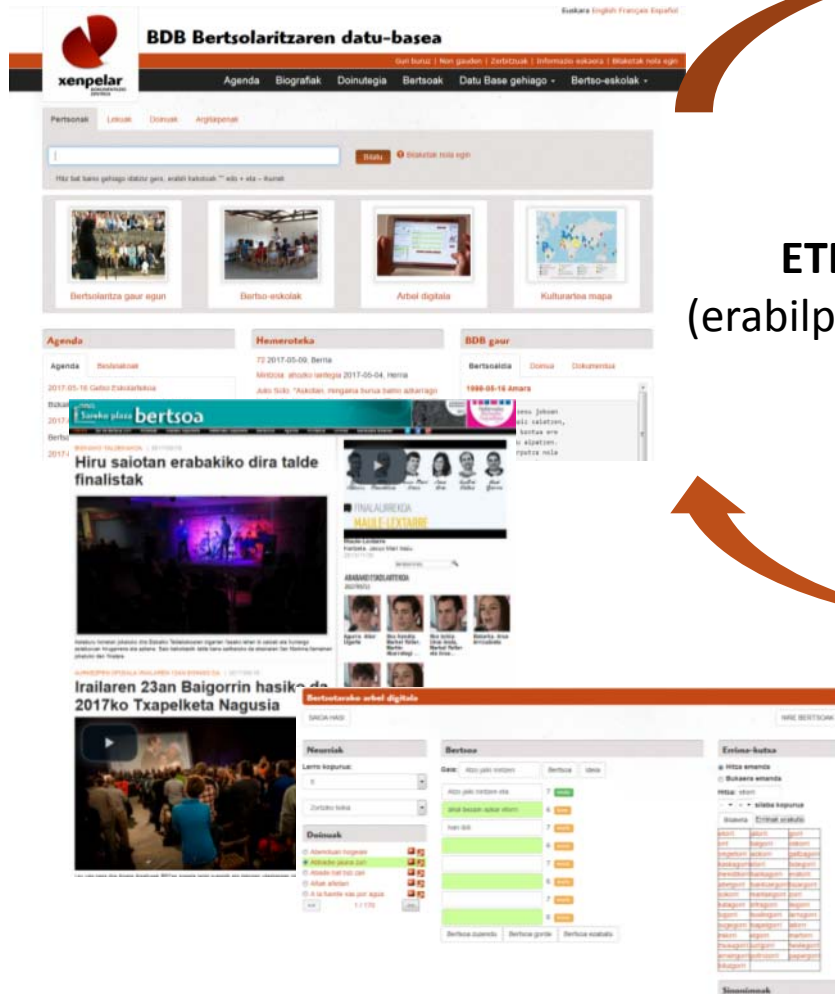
Euskara English Français Español

xenpelar

BDB Bertsolaritzaren datu-basea

Guri buruz | Non gaude | Zerbitzuak | Informazio eskaera | Bilaketak nola egin

Agenda Biografiak Doinutegia Bertsoak Datu Base gehiago Bertso-eskolak

Pertsonak Lekuak Doinuak Argitalpenak

Bilatu Bilaketak nola egin

Hitz bat baino gehiago idatziz gero, erabili hauek: "" edo + eta – ikurrak

Bertsolaritza gaur egun

Bertso-eskolak

Arbel digitala

Kulturartea mapa

ET

(erabilp

Agenda

Agenda Bestelakoak

2017-05-16 Gerbo Eskolartekoa

Hemeroteka

72 2017-05-09, Berria

2017-05-04, Herria

Julio Soto: "Askotan, hengaina buruz baino askarrago

BDB gaur

Bertsoaldia Doinua Dokumentua

1998-05-16 Amara

Sareko plaza bertsoa

Hiru saiotan erabakiko dira talde finalistak

Irailaren 23an Baigorrin hasiko da 2017ko Txapelketa Nagusia

Bertsotarako arbel digitala

SAIOA HASI

NIRE BERTSOAK

Neurriak

Lerro kopurua:

Doinuak

Bertsoa

Gaia:

Bertsoa Ideia

Bertsoa zuzendu Bertsoa gorde Bertsoa ezabatu

Errima-kutxa

Hitza emanda

Bukaera emanda

Hitza:

silaba kopurua

Sinonimoak